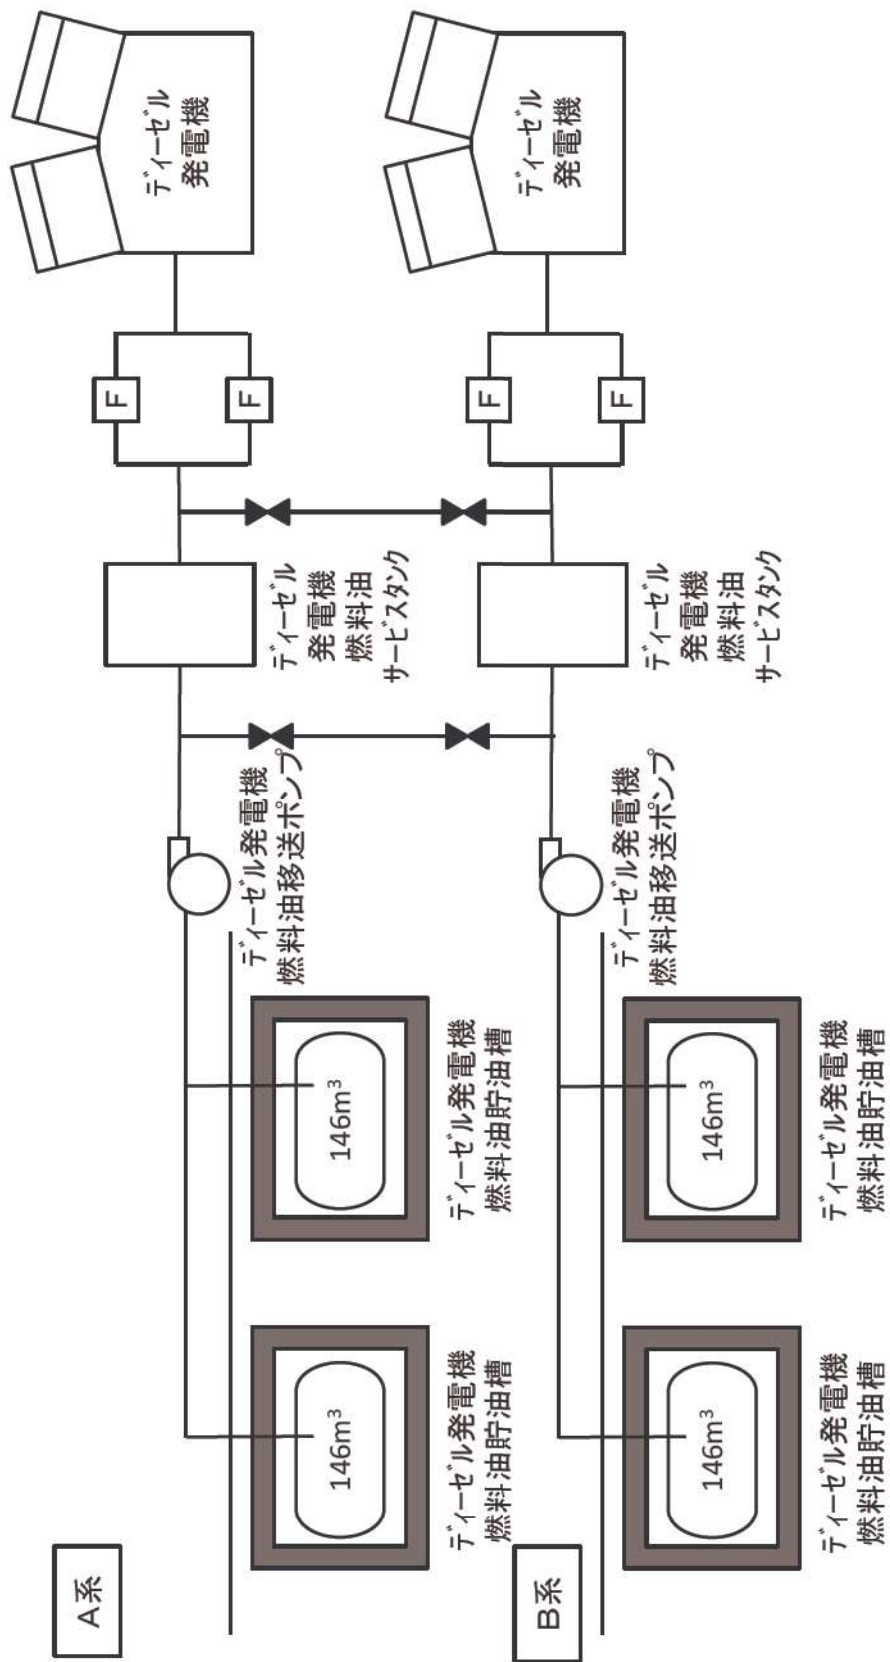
A系

ディーゼル発電機
燃料油貯油槽
$146m^3$

ディーゼル発電機
燃料油貯油槽
$146m^3$

ディーゼル発電機
燃料油移送ポンプ

ディーゼル
発電機
燃料油
サービスタンク

F
F

ディーゼル
発電機

B系

ディーゼル発電機
燃料油貯油槽
$146m^3$

ディーゼル発電機
燃料油貯油槽
$146m^3$

ディーゼル発電機
燃料油移送ポンプ

ディーゼル
発電機
燃料油
サービスタンク

F
F

ディーゼル
発電機